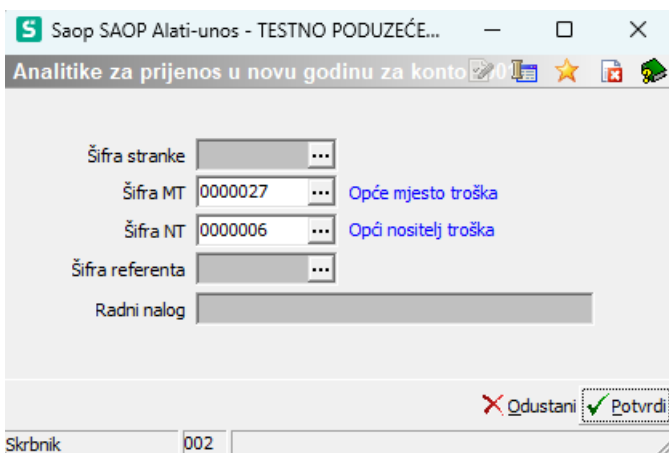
S Saop SAOP Alati-unos - TESTNO PODUZEĆE...

Analitike za prijenos u novu godinu za konto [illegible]0

Šifra stranke ...

Šifra MT 0000027 ... Opće mjesto troška

Šifra NT 0000006 ... Opći nositelj troška

Šifra referenta ...

Radni nalog

Odustani Potvrdi

Skrbnik 002